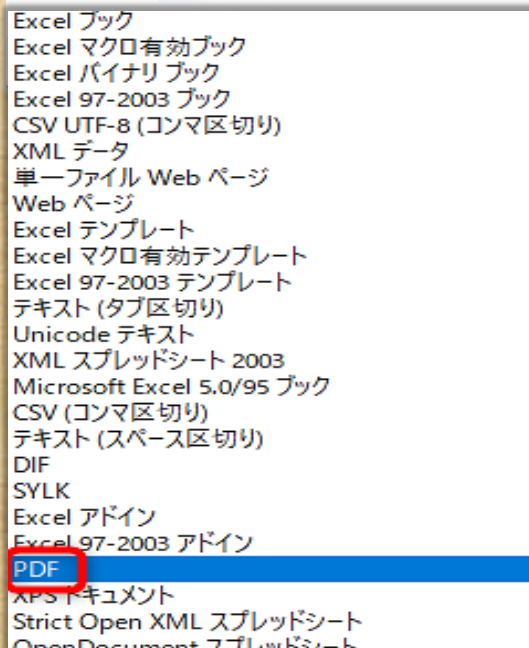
Excel ブック
Excel マクロ有効ブック
Excel バイナリ ブック
Excel 97-2003 ブック
CSV UTF-8 (コンマ区切り)
XML データ
単一ファイル Web ページ
Web ページ
Excel テンプレート
Excel マクロ有効テンプレート
Excel 97-2003 テンプレート
テキスト (タブ区切り)
Unicode テキスト
XML スプレッドシート 2003
Microsoft Excel 5.0/95 ブック
CSV (コンマ区切り)
テキスト (スペース区切り)
DIF
SYLK
Excel アドイン
Excel 97-2003 アドイン
PDF
XPS ドキュメント
Strict Open XML スプレッドシート
OpenDocument スプレッドシート